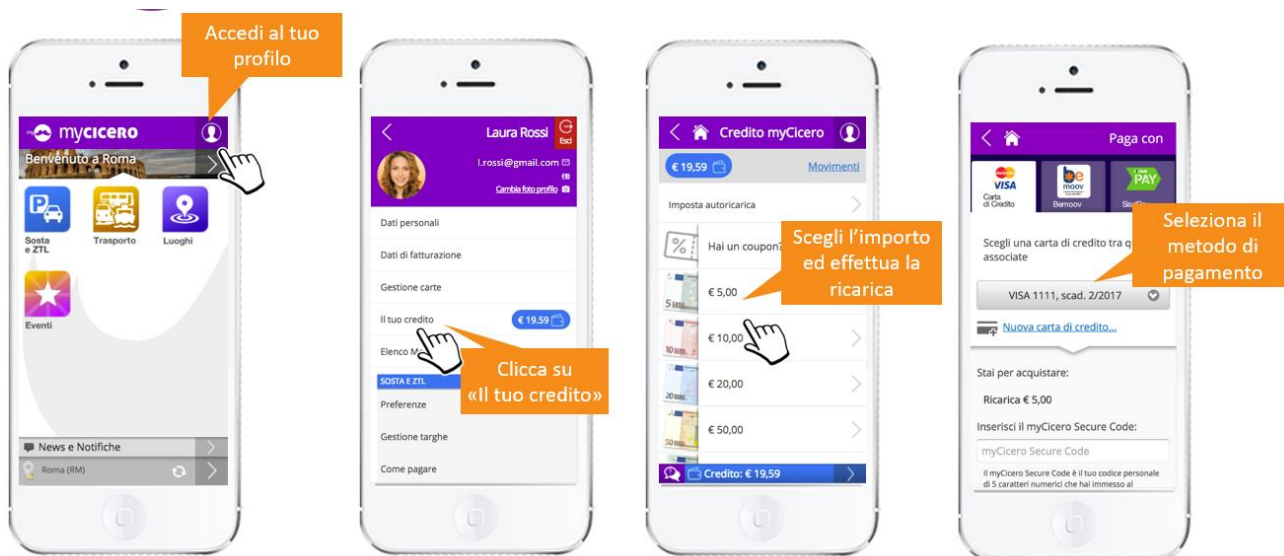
Accedi al tuo profilo

myCICERO
Benvenuto a Roma
Sosta e ZTL
Trasporto
Luoghi
Eventi
News e Notifiche
Roma (RM)

Laura Rossi
Esci
l.rossi@gmail.com
Cambia foto profilo
Dati personali
Dati di fatturazione
Gestione carte
Il tuo credito
€ 19.59
Elenco M
SOSTA E ZTL
Preferenze
Gestione targhe
Come pagare

Clicca su «Il tuo credito»

Credito myCicero
€ 19,59
Movimenti
Imposta autoricarica
Hai un coupon?
€ 5,00
€ 10,00
€ 20,00
€ 50,00
Credito: € 19,59

Scegli l'importo ed effettua la ricarica

Paga con
VISA
Carta di Credito
be moov
Bemoov
PAY
Seleziona il metodo di pagamento
Scegli una carta di credito tra q associate
VISA 1111, scad. 2/2017
Nuova carta di credito...
Stai per acquistare:
Ricarica € 5,00
Inserisci il myCicero Secure Code:
myCicero Secure Code
Il myCicero Secure Code è il tuo codice personale di 5 caratteri numerici che hai immesso al